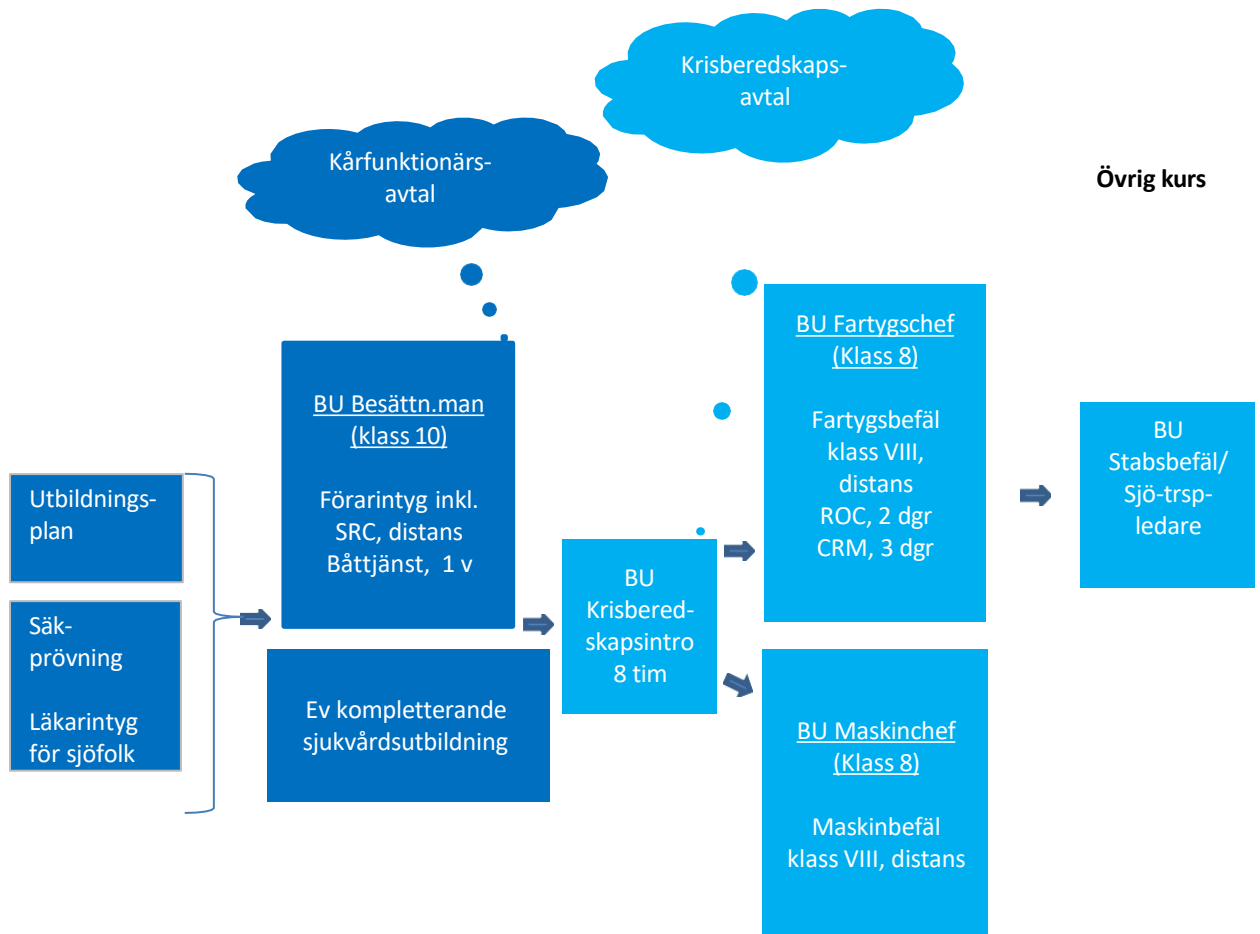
Krisberedskaps-avtal

Kårfunktionärs-avtal

Övrig kurs

Utbildnings-plan

Säk-prövning

Läkarintyg för sjöfolk

BU Besättn.man (klass 10)

Förarintyg inkl. SRC, distans
Båttjänst, 1 v

Ev kompletterande sjukvårdsutbildning

BU Krisbered-skapsintro 8 tim

BU Fartygschef (Klass 8)

Fartygsbefäl klass VIII, distans
ROC, 2 dgr
CRM, 3 dgr

BU Maskinchef (Klass 8)

Maskinbefäl klass VIII, distans

BU Stabsbefäl/ Sjö-trsp-ledare